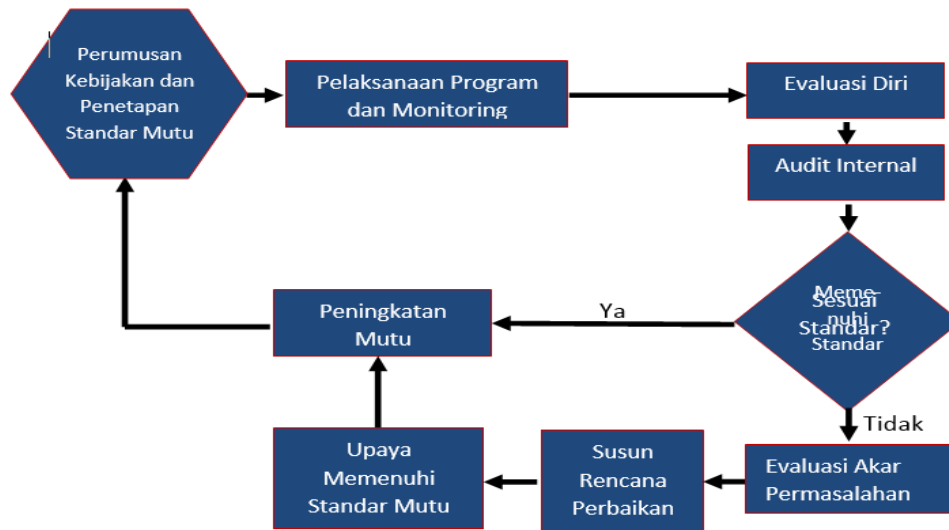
Perumusan Kebijakan dan Penetapan Standar Mutu

Pelaksanaan Program dan Monitoring

Evaluasi Diri

Audit Internal

Meme-nuhi Standar
Sesuai Standar?

Ya

Peningkatan Mutu

Tidak

Evaluasi Akar Permasalahan

Susun Rencana Perbaikan

Upaya Memenuhi Standar Mutu